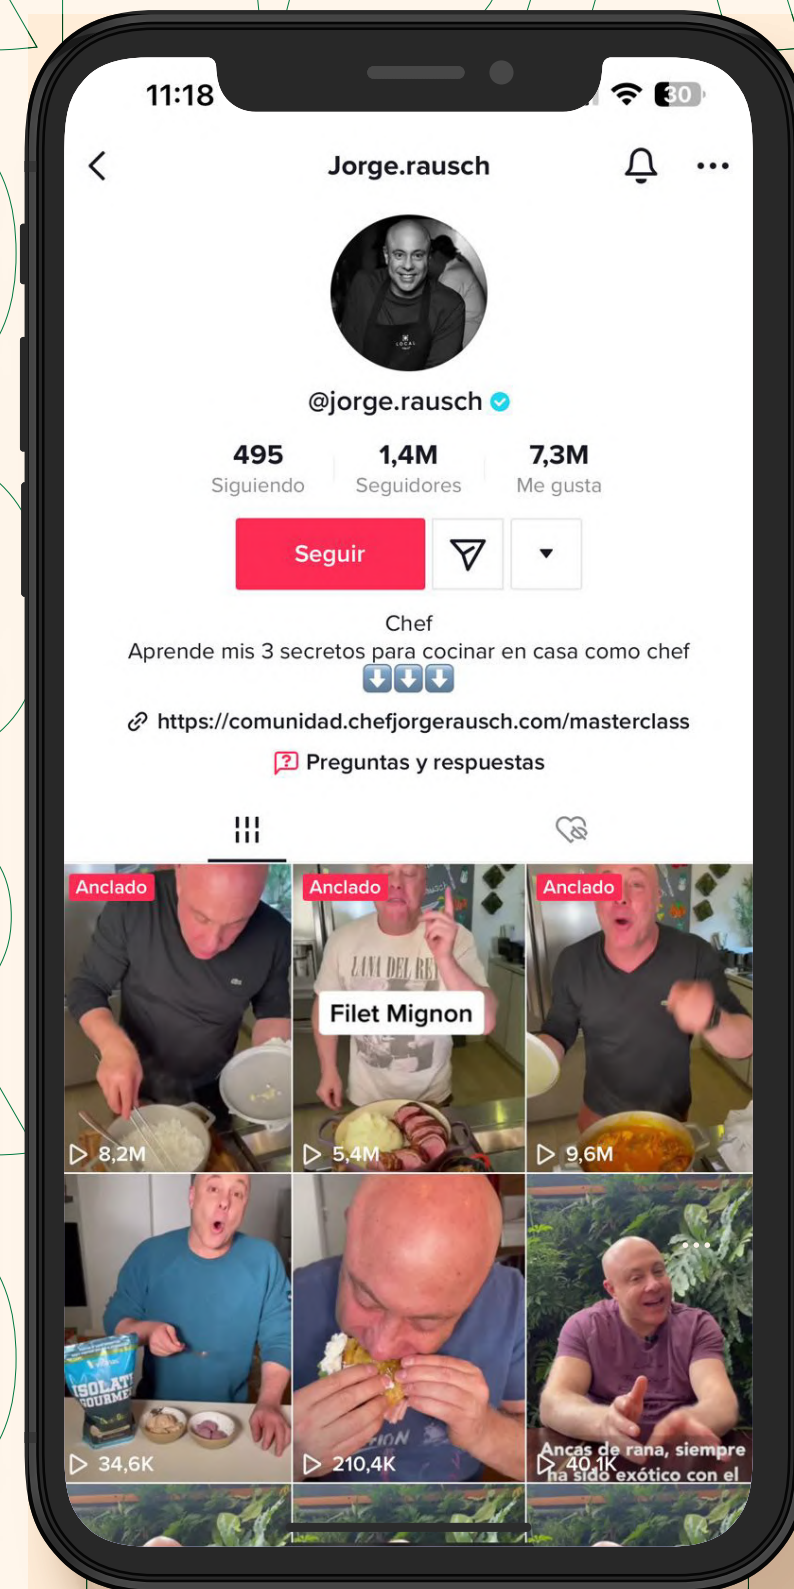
11:18
30

Jorge.rausch

@jorge.rausch

495
Siguiendo

1,4M
Seguidores

7,3M
Me gusta

Seguir

Chef
Aprende mis 3 secretos para cocinar en casa como chef
⬇️⬇️⬇️

https://comunidad.chefjorgerausch.com/masterclass

Preguntas y respuestas

Anclado
8,2M

Anclado
LANA DEL REY
Filet Mignon
5,4M

Anclado
9,6M

ISOLATE GOURMET
34,6K

210,4K

Ancas de rana, siempre ha sido exótico con el
40,1K